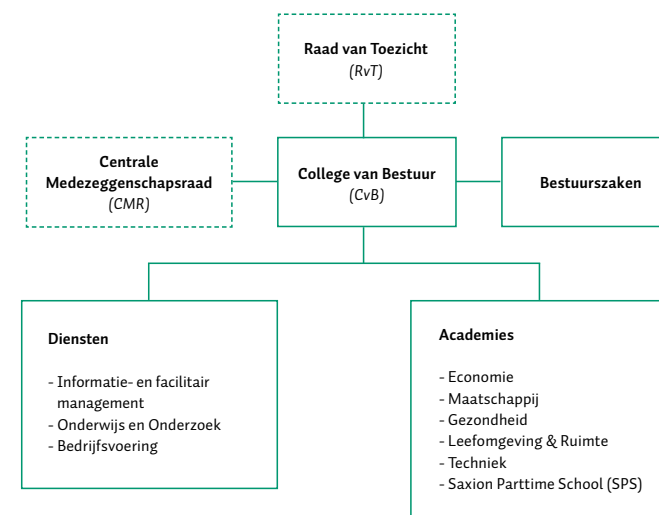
Raad van Toezicht
(RvT)

Centrale Medezeggenschapsraad
(CMR)

College van Bestuur
(CvB)

Bestuurszaken

Diensten

- Informatie- en facilitair management
- Onderwijs en Onderzoek
- Bedrijfsvoering

Academies

- Economie
- Maatschappij
- Gezondheid
- Leefomgeving & Ruimte
- Techniek
- Saxion Parttime School (SPS)